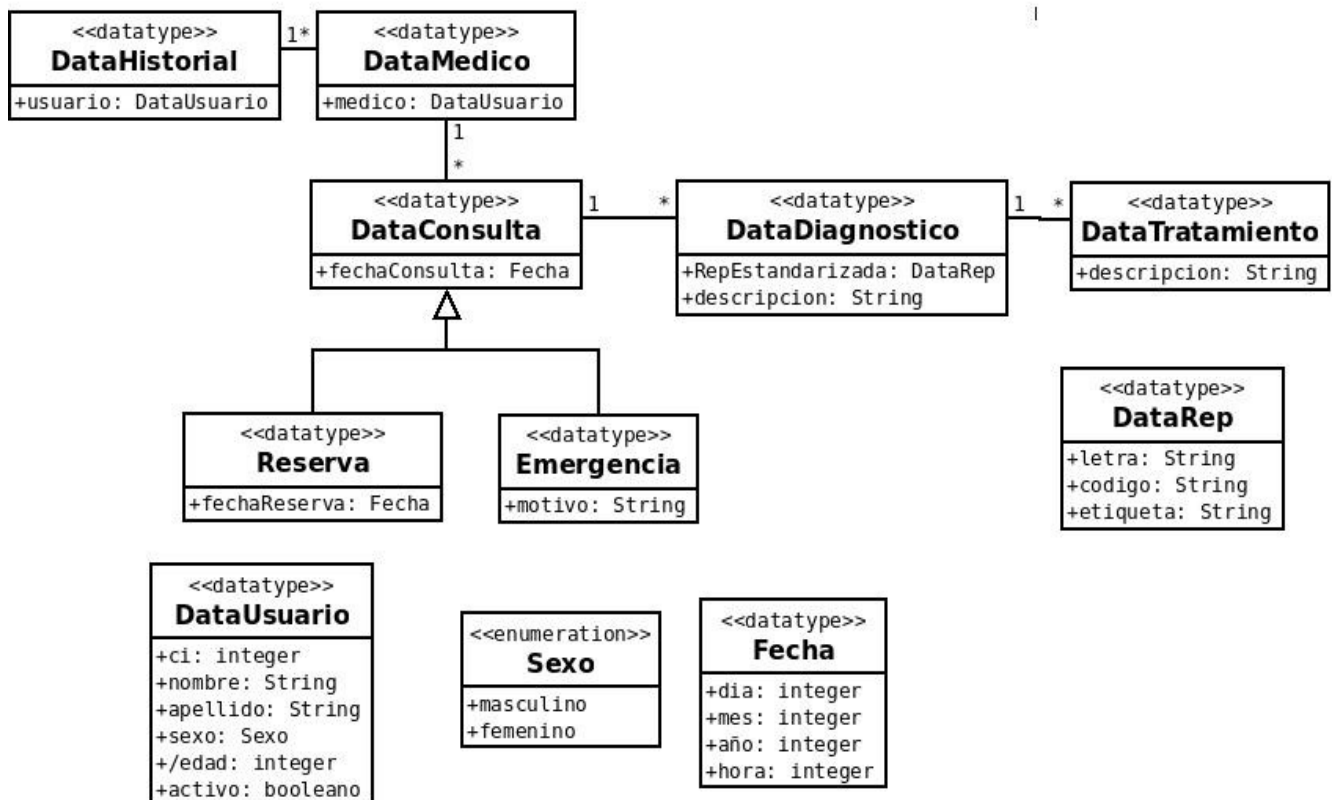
<<datatype>>
DataHistorial
+usuario: DataUsuario

1*

<<datatype>>
DataMedico
+medico: DataUsuario

1
*

<<datatype>>
DataConsulta
+fechaConsulta: Fecha

1 *

<<datatype>>
DataDiagnostico
+RepEstandarizada: DataRep
+descripcion: String

1 *

<<datatype>>
DataTratamiento
+descripcion: String

<<datatype>>
Reserva
+fechaReserva: Fecha

<<datatype>>
Emergencia
+motivo: String

<<datatype>>
DataRep
+letra: String
+codigo: String
+etiqueta: String

<<datatype>>
DataUsuario
+ci: integer
+nombre: String
+apellido: String
+sexo: Sexo
+/edad: integer
+activo: booleano

<<enumeration>>
Sexo
+masculino
+femenino

<<datatype>>
Fecha
+dia: integer
+mes: integer
+año: integer
+hora: integer